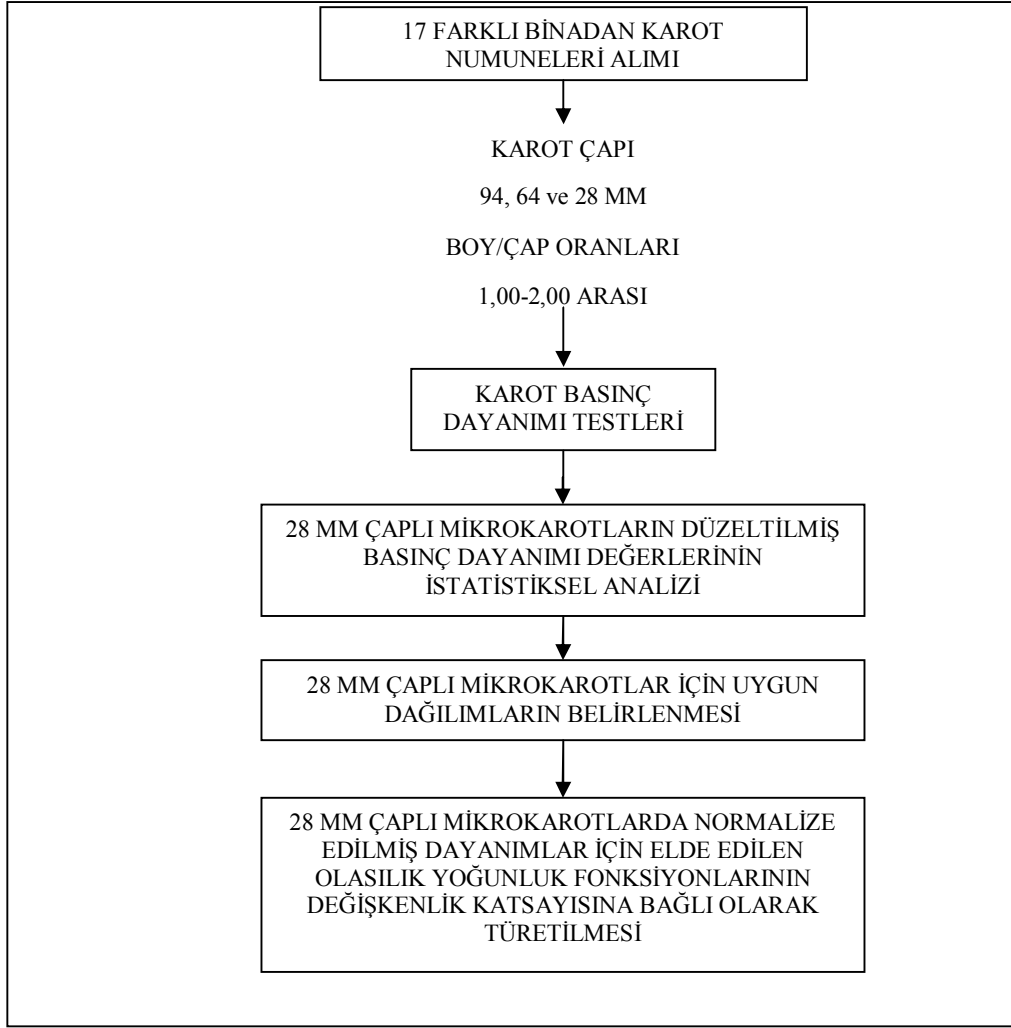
17 FARKLI BİNADAN KAROT NUMUNELERİ ALIMI

KAROT ÇAPI

94, 64 ve 28 MM

BOY/ÇAP ORANLARI

1,00-2,00 ARASI

KAROT BASINÇ DAYANIMI TESTLERİ

28 MM ÇAPLI MİKROKAROTLARIN DÜZELTİLMİŞ BASINÇ DAYANIMI DEĞERLERİNİN İSTATİSTİKSEL ANALİZİ

28 MM ÇAPLI MİKROKAROTLAR İÇİN UYGUN DAĞILIMLARIN BELİRLENMESİ

28 MM ÇAPLI MİKROKAROTLARDA NORMALİZE EDİLMİŞ DAYANIMLAR İÇİN ELDE EDİLEN OLASILIK YOĞUNLUK FONKSİYONLARININ DEĞİŞKENLİK KATSAYISINA BAĞLI OLARAK TÜRETİLMESİ